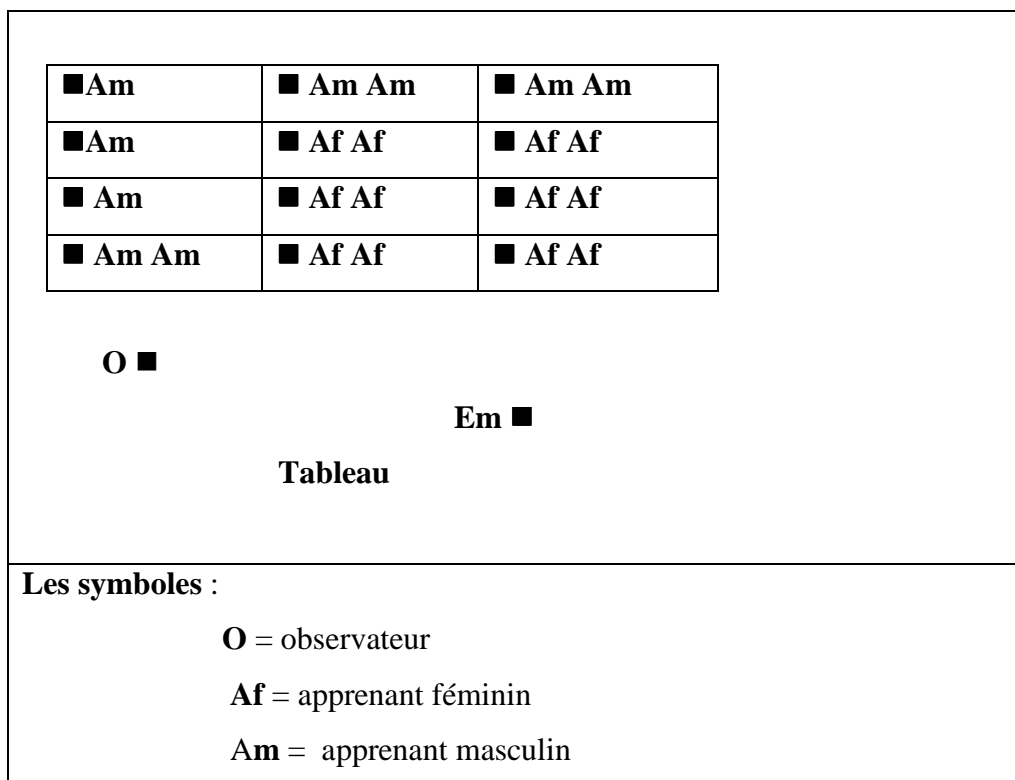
| ■Am | ■ Am Am | ■ Am Am |
|---|---|---|
| ■Am | ■ Af Af | ■ Af Af |
| ■ Am | ■ Af Af | ■ Af Af |
| ■ Am Am | ■ Af Af | ■ Af Af |

O ■

Em ■

Tableau

Les symboles :

O = observateur

Af = apprenant féminin

Am = apprenant masculin